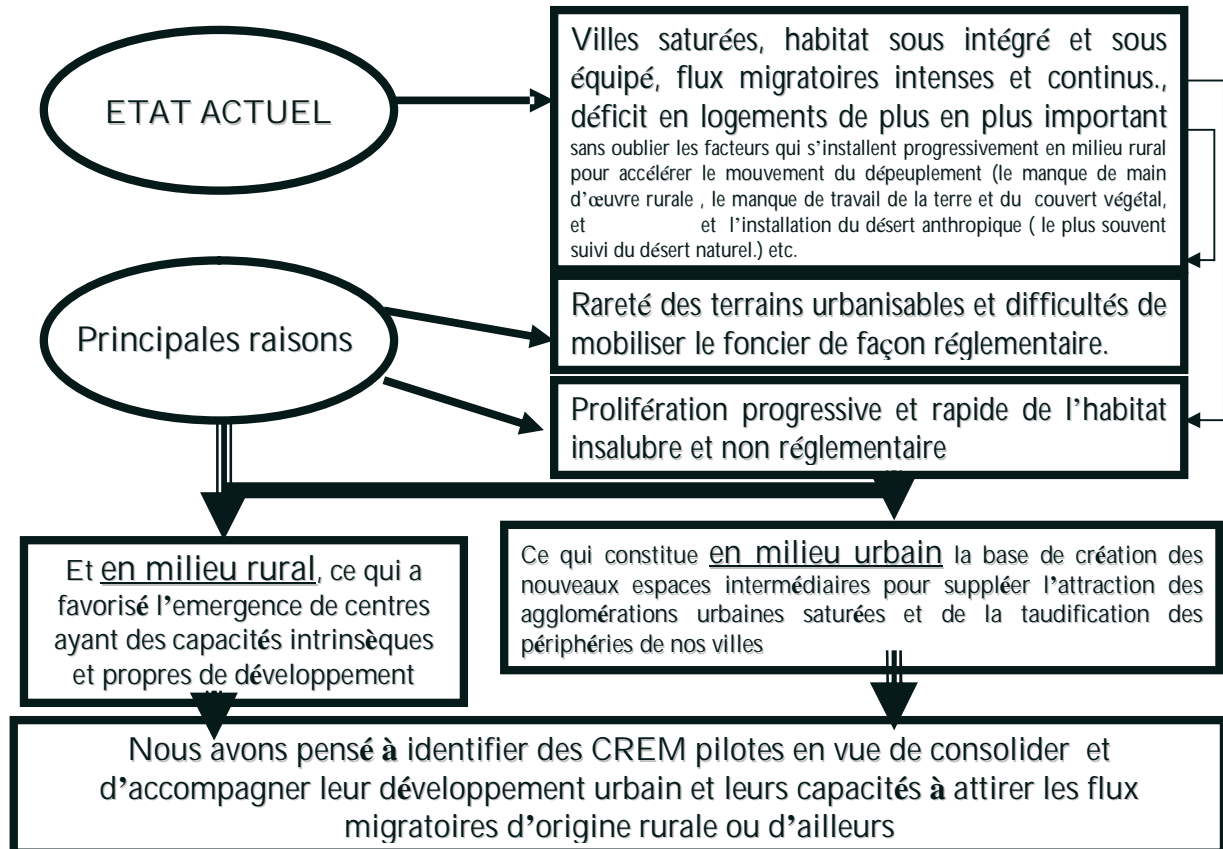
ETAT ACTUEL

Villes saturées, habitat sous intégré et sous équipé, flux migratoires intenses et continus., déficit en logements de plus en plus important sans oublier les facteurs qui s'installent progressivement en milieu rural pour accélérer le mouvement du dépeuplement (le manque de main d'œuvre rurale , le manque de travail de la terre et du couvert végétal, et et l'installation du désert anthropique ( le plus souvent suivi du désert naturel.) etc.

Principales raisons

Rareté des terrains urbanisables et difficultés de mobiliser le foncier de façon réglementaire.

Prolifération progressive et rapide de l'habitat insalubre et non réglementaire

Et en milieu rural, ce qui a favorisé l'emergence de centres ayant des capacités intrinsèques et propres de développement

Ce qui constitue en milieu urbain la base de création des nouveaux espaces intermédiaires pour suppléer l'attraction des agglomérations urbaines saturées et de la taudification des périphéries de nos villes

Nous avons pensé à identifier des CREM pilotes en vue de consolider et d'accompagner leur développement urbain et leurs capacités à attirer les flux migratoires d'origine rurale ou d'ailleurs